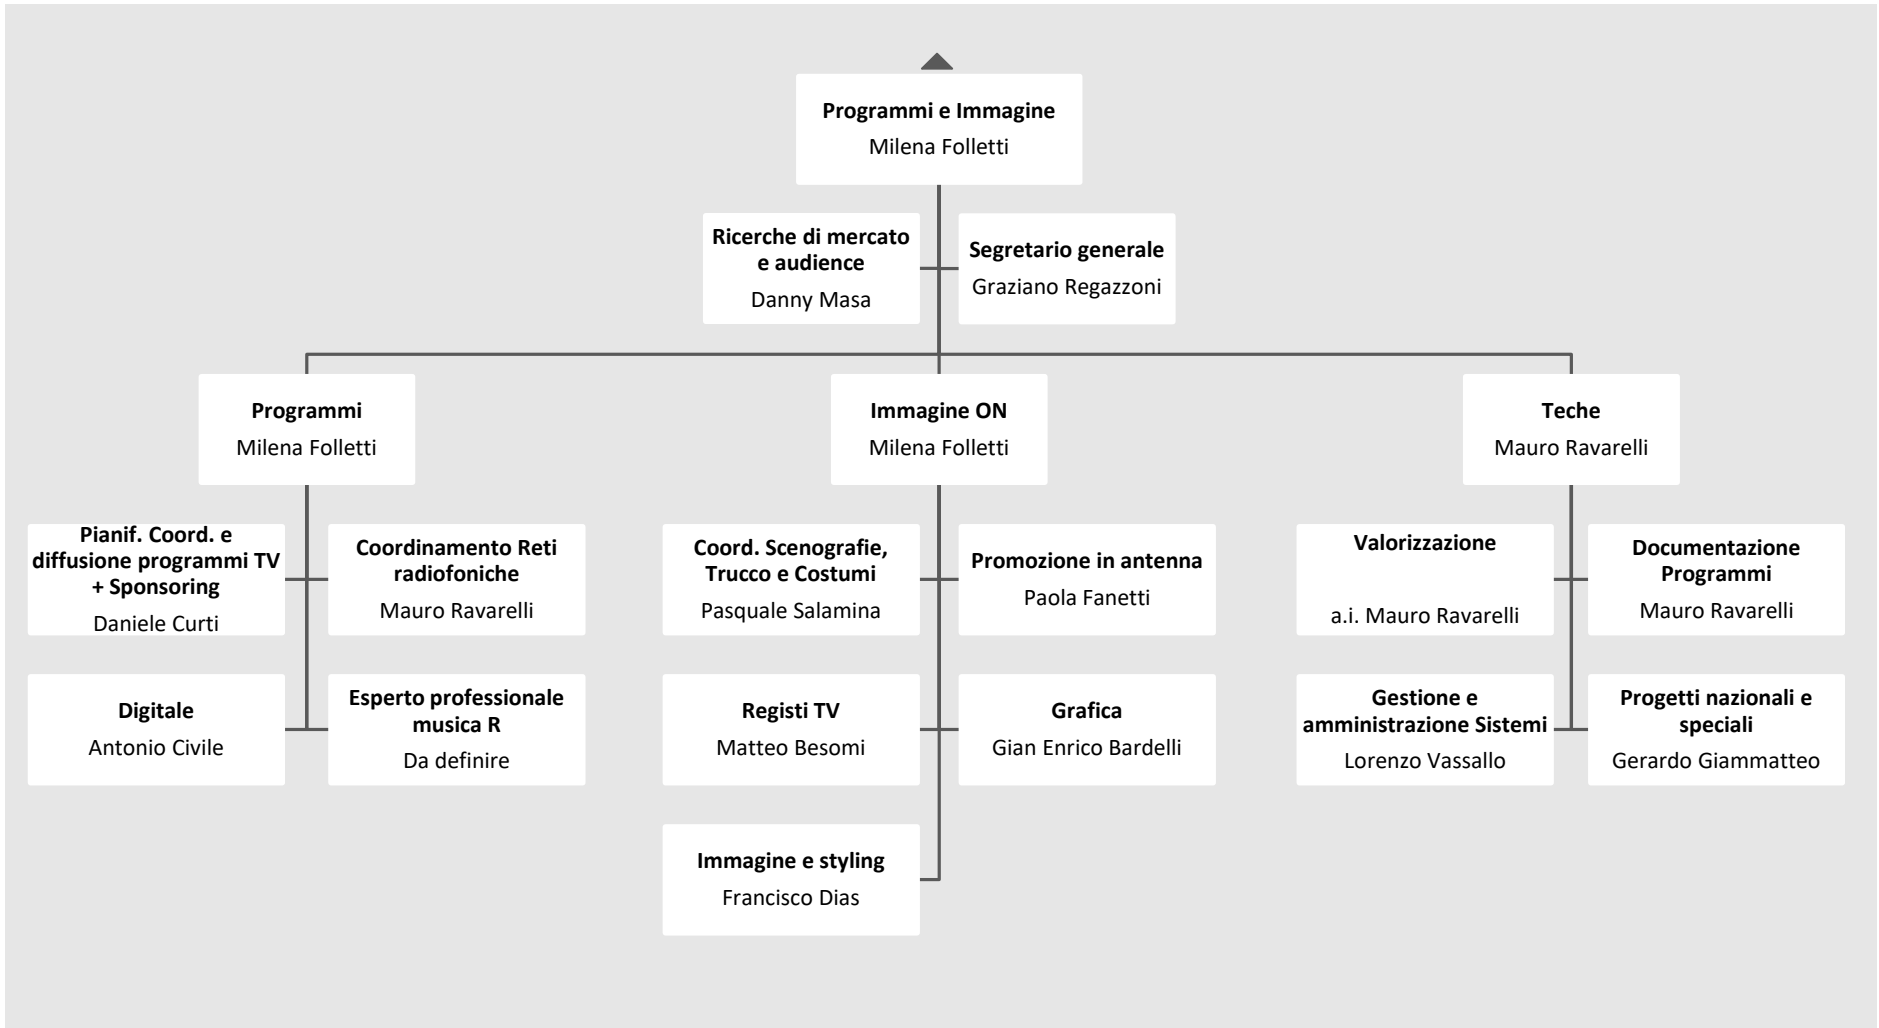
Programmi e Immagine
Milena Folletti

Ricerche di mercato e audience
Danny Masa

Segretario generale
Graziano Regazzoni

Programmi
Milena Folletti

Immagine ON
Milena Folletti

Teche
Mauro Ravarelli

Pianif. Coord. e diffusione programmi TV + Sponsoring
Daniele Curti

Coordinamento Reti radiofoniche
Mauro Ravarelli

Digitale
Antonio Civile

Esperto professionale musica R
Da definire

Coord. Scenografie, Trucco e Costumi
Pasquale Salamina

Promozione in antenna
Paola Fanetti

Registi TV
Matteo Besomi

Grafica
Gian Enrico Bardelli

Immagine e styling
Francisco Dias

Valorizzazione
a.i. Mauro Ravarelli

Documentazione Programmi
Mauro Ravarelli

Gestione e amministrazione Sistemi
Lorenzo Vassallo

Progetti nazionali e speciali
Gerardo Giammatteo